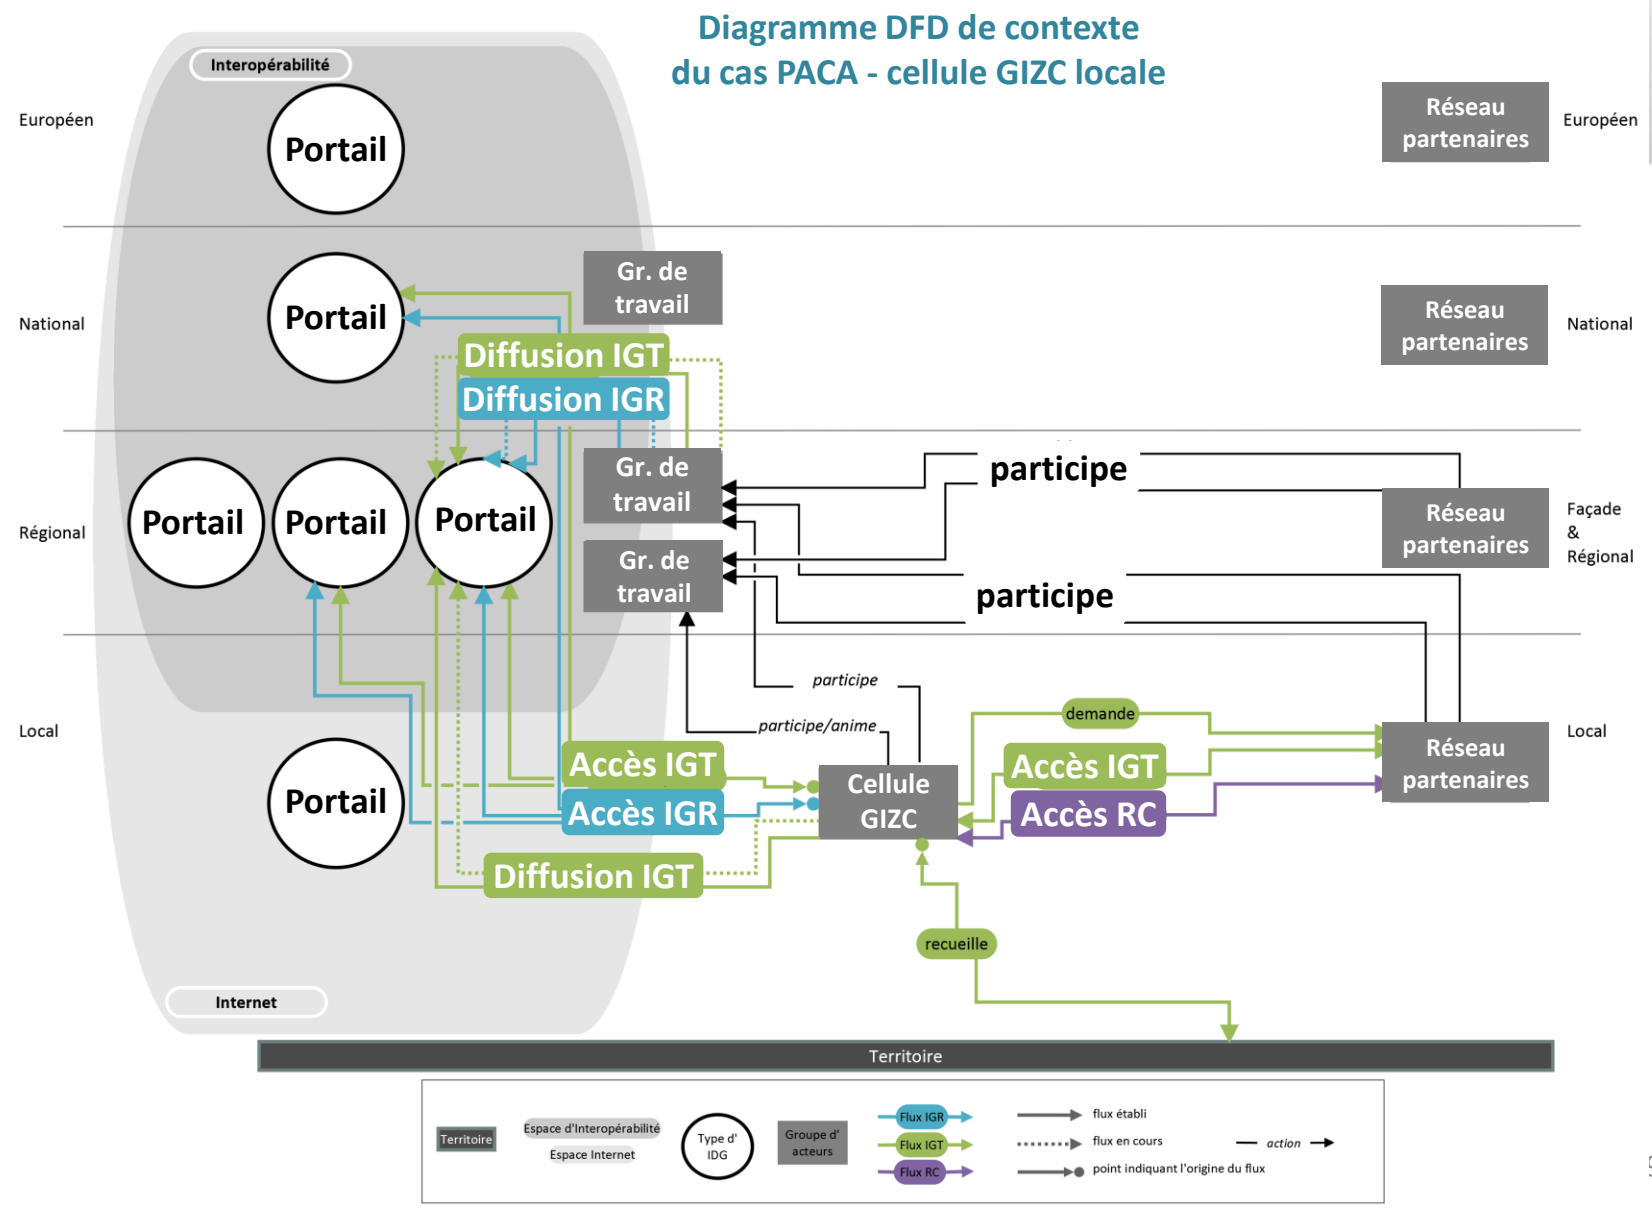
Diagramme DFD de contexte
du cas PACA - cellule GIZC locale

Interopérabilité

Européen

Portail

Réseau partenaires

Européen

National

Portail

Gr. de travail

Réseau partenaires

National

Diffusion IGT

Diffusion IGR

Régional

Portail

Portail

Portail

Gr. de travail

participe

Réseau partenaires

Façade & Régional

Gr. de travail

participe

participe

participe/anime

Local

Portail

Accès IGT

Accès IGR

Cellule GIZC

demande

Accès IGT

Accès RC

Réseau partenaires

Local

Diffusion IGT

recueille

Internet

Territoire

Territoire

Espace d'Interopérabilité

Espace Internet

Type d' IDG

Groupe d' acteurs

Flux IGR

Flux IGT

Flux RC

flux établi

flux en cours

point indiquant l'origine du flux

action